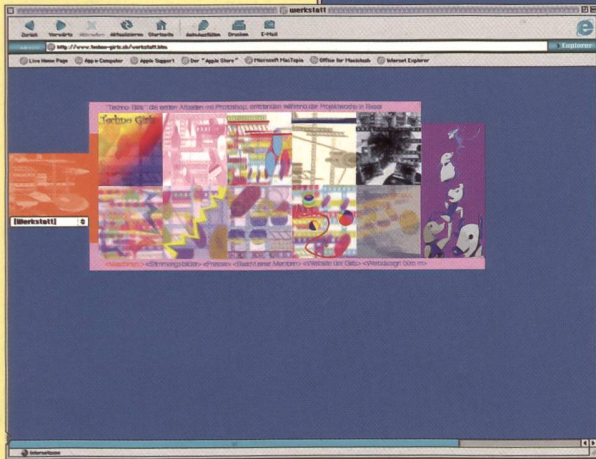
werkstatt

Zurück Vorwärts Abbrechen Aktualisieren Startseite AutoAusfüllen Drucken E-Mail

http://www.techno-girls.ch/werkstatt.htm

Explorer

Live Home Page Apple Computer Apple Support Der "Apple Store" Microsoft MacTopia Office für Macintosh Internet Explorer

"Techno Girls": die ersten Arbeiten mit Photoshop, entstanden während der Projektwoche in Basel

Techno Girls

[Werkstatt]

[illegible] <Stimmungsbilder> <Freizeit> <Besuch einer Mentorin> <Website der Girls> <Webdesign von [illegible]>

Internetzone